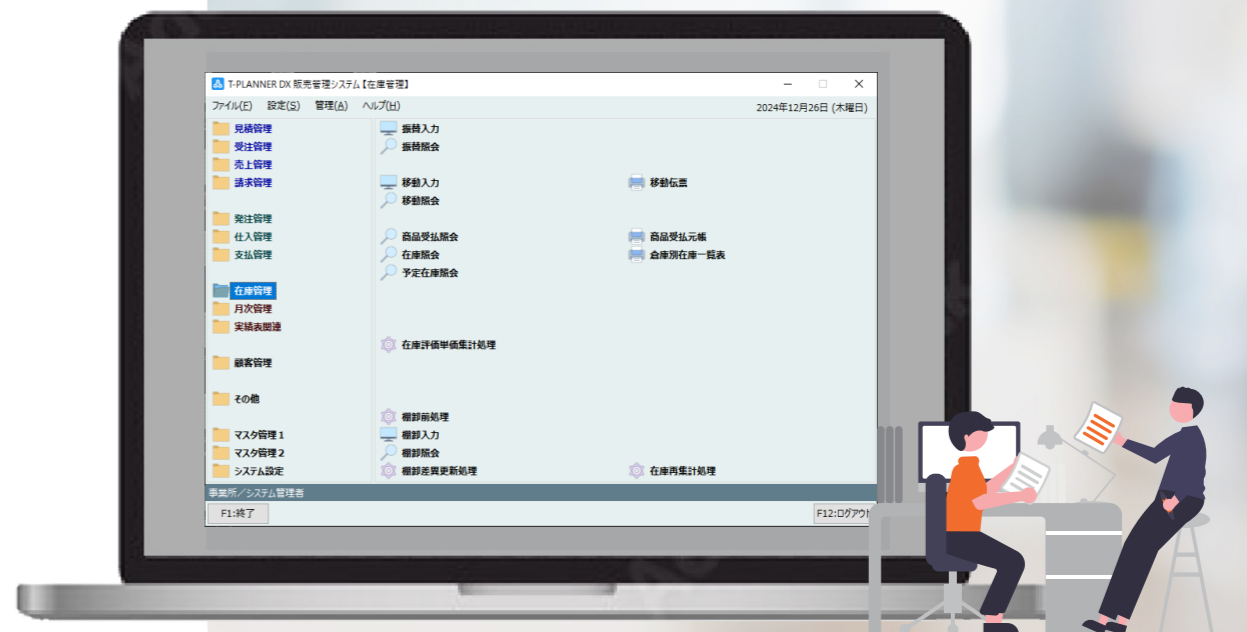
T-PLANNER DX 販売管理システム【在庫管理】

ファイル(F)　設定(S)　管理(A)　ヘルプ(H)　2024年12月26日 (木曜日)

見積管理
受注管理
売上管理
請求管理

発注管理
仕入管理
支払管理

在庫管理
月次管理
実績表関連

顧客管理

その他

マスタ管理１
マスタ管理２
システム設定

振替入力
振替照会

移動入力
移動照会

移動伝票

商品受払照会
在庫照会
予定在庫照会

商品受払元帳
倉庫別在庫一覧表

在庫評価単価集計処理

棚卸前処理
棚卸入力
棚卸照会
棚卸差異更新処理

在庫再集計処理

事業所／システム管理者

F1:終了

F12:ログアウト